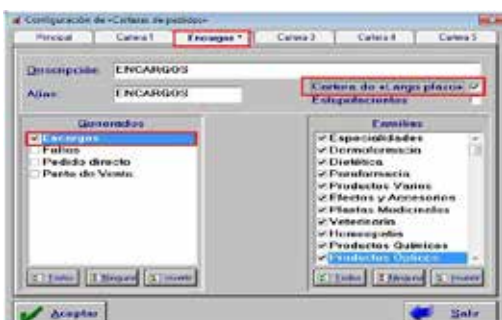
Configuración de «Carteras de pedidos»

Principal | Cartera 1 | Encargos * | Cartera 3 | Cartera 4 | Cartera 5

Descripción: ENCARGOS

Alias: ENCARGOS

Cartera de «Largo plazo» ☑
Estupefacientes ☐

Generados
☑ Encargos
☐ Faltas
☐ Pedido directo
☐ Punto de Venta

Todos | Ninguno | Invertir

Familias
✔ Especialidades
✔ Dermofarmacia
✔ Dietética
✔ Parafarmacia
✔ Productos Varios
✔ Efectos y Accesorios
✔ Plantas Medicinales
✔ Veterinaria
✔ Homeopatía
✔ Productos Químicos
✔ Productos Ópticos

Todos | Ninguno | Invertir

Aceptar

Salir